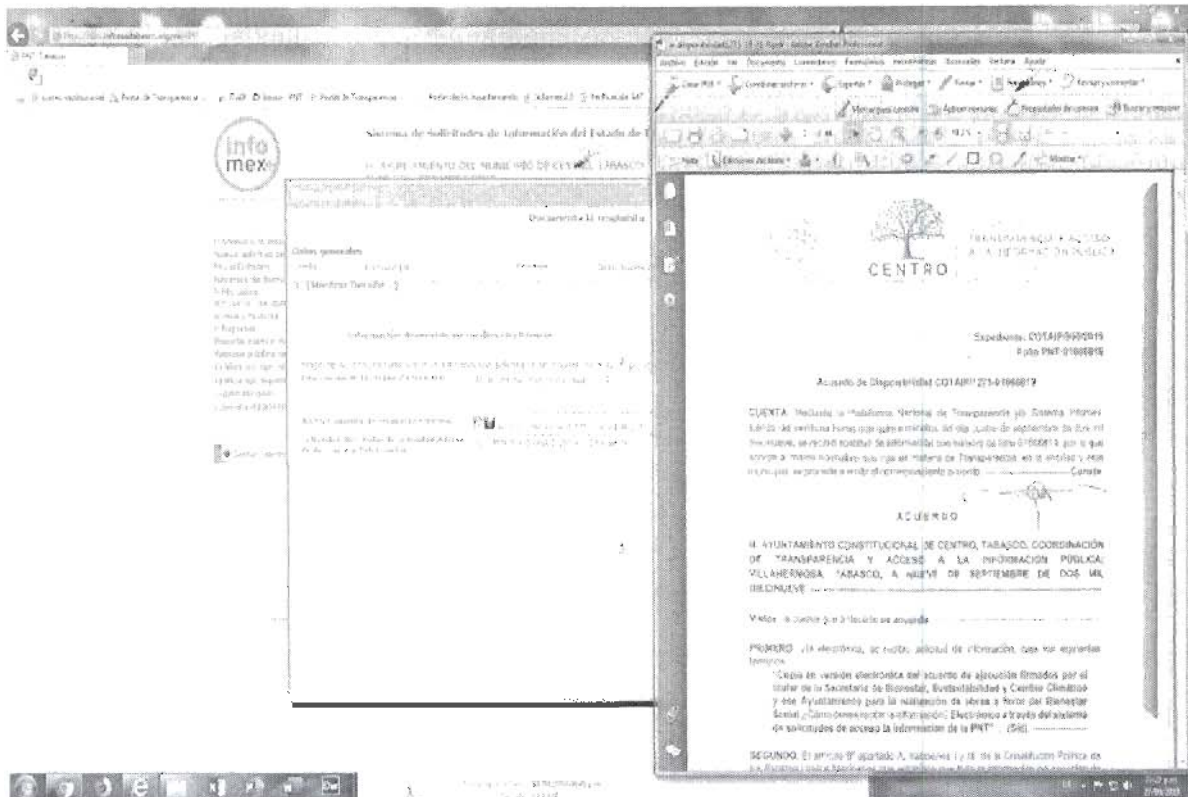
Sistema de Solicitudes de Información del Estado de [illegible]

infomex

H. AYUNTAMIENTO DEL MUNICIPIO DE CENTRO, TABASCO

Documentación respuesta

Datos generales

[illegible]

Información disponible vía sistema Infomex

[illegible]

Archivo Edición Ver Documento Comentarios Formularios Herramientas Avanzadas Ventana Ayuda

Crear PDF Combinar archivos Exportar Proteger Firmar Formularios Revisar y comentar

Nota Edición Avanzada Mostrar

CENTRO

TRANSPARENCIA Y ACCESO A LA INFORMACIÓN PÚBLICA

Expediente: COTAIP/590/2019
Folio PNT: 01966819

Acuerdo de Disponibilidad COTAIP/1271-01966819

CUENTA: Mediante la Plataforma Nacional de Transparencia y/o Sistema Infomex Tabasco, siendo las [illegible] horas del día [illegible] de septiembre de dos mil diecinueve, se recibió solicitud de información con número de folio 01966819, por lo que acorde al marco normativo que rige en materia de Transparencia, en el Estado y este municipio, se procede a emitir el correspondiente acuerdo. ---------- Conste

ACUERDO

H. AYUNTAMIENTO CONSTITUCIONAL DE CENTRO, TABASCO, COORDINACIÓN DE TRANSPARENCIA Y ACCESO A LA INFORMACIÓN PÚBLICA; VILLAHERMOSA, TABASCO, A NUEVE DE SEPTIEMBRE DE DOS MIL DIECINUEVE. ----------

Vistos: la cuenta que antecede se acuerda ----------

PRIMERO. Vía electrónica, se recibió solicitud de información, bajo los siguientes términos:

"Copia en versión electrónica del acuerdo de ejecución firmados por el titular de la Secretaría de Bienestar, Sustentabilidad y Cambio Climático y ese Ayuntamiento para la realización de obras a favor del Bienestar Social ¿Cómo desea recibir la información? Electrónico a través del sistema de solicitudes de acceso la información de la PNT" ... (Sic). ----------

SEGUNDO. El artículo 6° apartado A, fracciones I y III de la Constitución Política de los Estados Unidos Mexicanos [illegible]